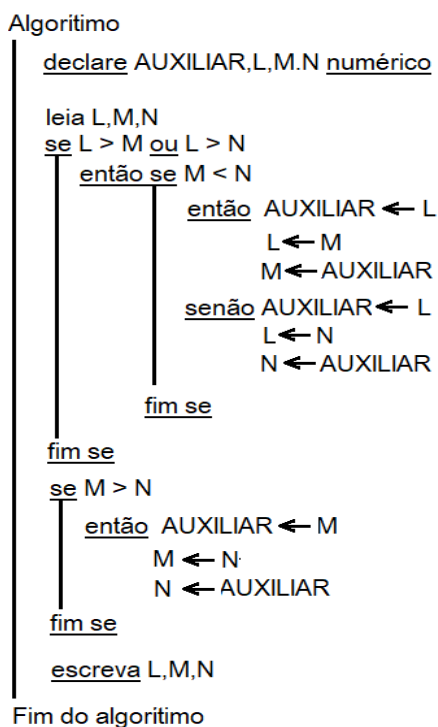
Algoritimo

declare AUXILIAR,L,M.N numérico

leia L,M,N
se L > M ou L > N
então se M < N
então AUXILIAR ← L
L ← M
M ← AUXILIAR
senão AUXILIAR ← L
L ← N
N ← AUXILIAR
fim se
fim se
se M > N
então AUXILIAR ← M
M ← N
N ← AUXILIAR
fim se
escreva L,M,N

Fim do algoritimo